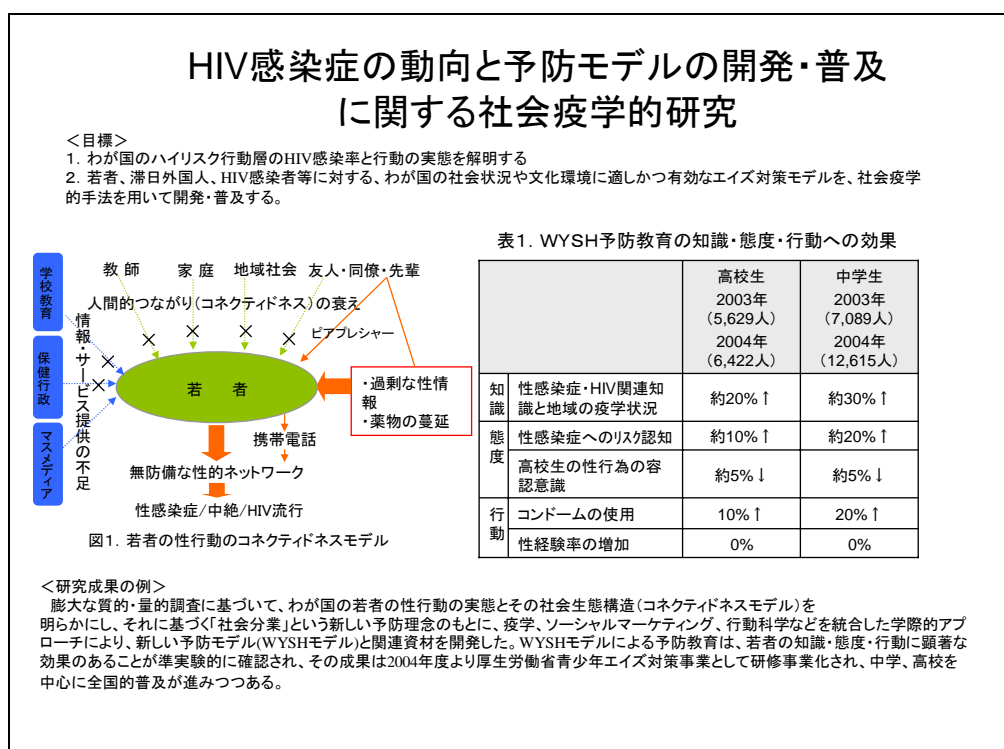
HIV感染症の動向と予防モデルの開発・普及に関する社会疫学的研究

＜目標＞
1. わが国のハイリスク行動層のHIV感染率と行動の実態を解明する
2. 若者、滞日外国人、HIV感染者等に対する、わが国の社会状況や文化環境に適しかつ有効なエイズ対策モデルを、社会疫学的手法を用いて開発・普及する。

学校教育
保健行政
マスメディア
情報・サービス提供の不足
教 師　家 庭　地域社会　友人・同僚・先輩
人間的つながり（コネクティドネス）の衰え
ピアプレシャー
若　者
・過剰な性情報
・薬物の蔓延
携帯電話
無防備な性的ネットワーク
性感染症／中絶／HIV流行
図1. 若者の性行動のコネクティドネスモデル

表1. WYSH予防教育の知識・態度・行動への効果

| | | 高校生 2003年 (5,629人) 2004年 (6,422人) | 中学生 2003年 (7,089人) 2004年 (12,615人) |
|---|---|---|---|
| 知識 | 性感染症・HIV関連知識と地域の疫学状況 | 約20%↑ | 約30%↑ |
| 態度 | 性感染症へのﾘｽｸ認知 | 約10%↑ | 約20%↑ |
| | 高校生の性行為の容認意識 | 約5%↓ | 約5%↓ |
| 行動 | コンドームの使用 | 10%↑ | 20%↑ |
| | 性経験率の増加 | 0% | 0% |

＜研究成果の例＞
膨大な質的・量的調査に基づいて、わが国の若者の性行動の実態とその社会生態構造（コネクティドネスモデル）を明らかにし、それに基づく「社会分業」という新しい予防理念のもとに、疫学、ソーシャルマーケティング、行動科学などを統合した学際的アプローチにより、新しい予防モデル(WYSHモデル)と関連資材を開発した。WYSHモデルによる予防教育は、若者の知識・態度・行動に顕著な効果のあることが準実験的に確認され、その成果は2004年度より厚生労働省青少年エイズ対策事業として研修事業化され、中学、高校を中心に全国的普及が進みつつある。